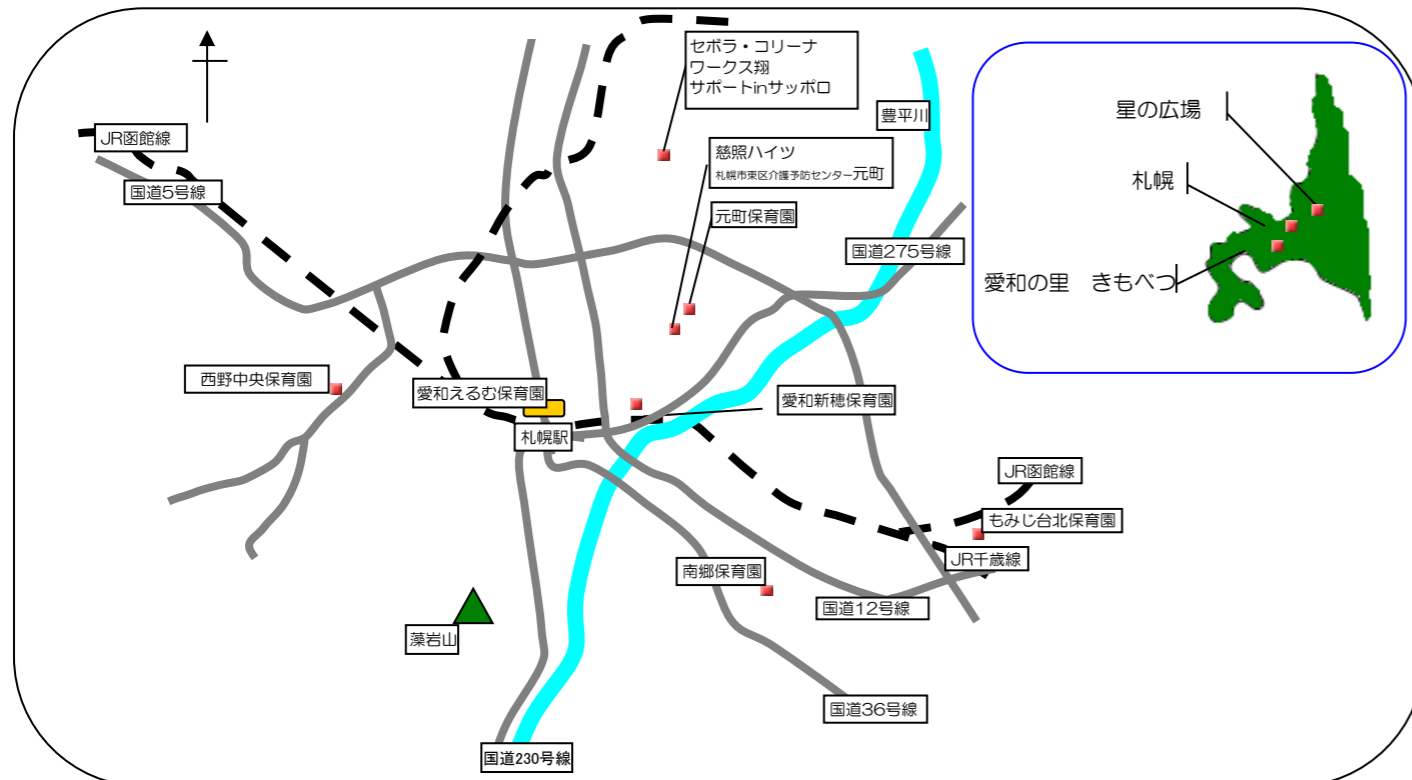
セボラ・コリーナ
ワークス翔
サポートinサッポロ

豊平川

JR函館線

国道5号線

慈照ハイツ
札幌市東区介護予防センター元町

元町保育園

国道275号線

星の広場

札幌

愛和の里　きもべつ

西野中央保育園

愛和えるむ保育園

愛和新穂保育園

札幌駅

JR函館線

もみじ台北保育園

JR千歳線

南郷保育園

国道12号線

藻岩山

国道36号線

国道230号線